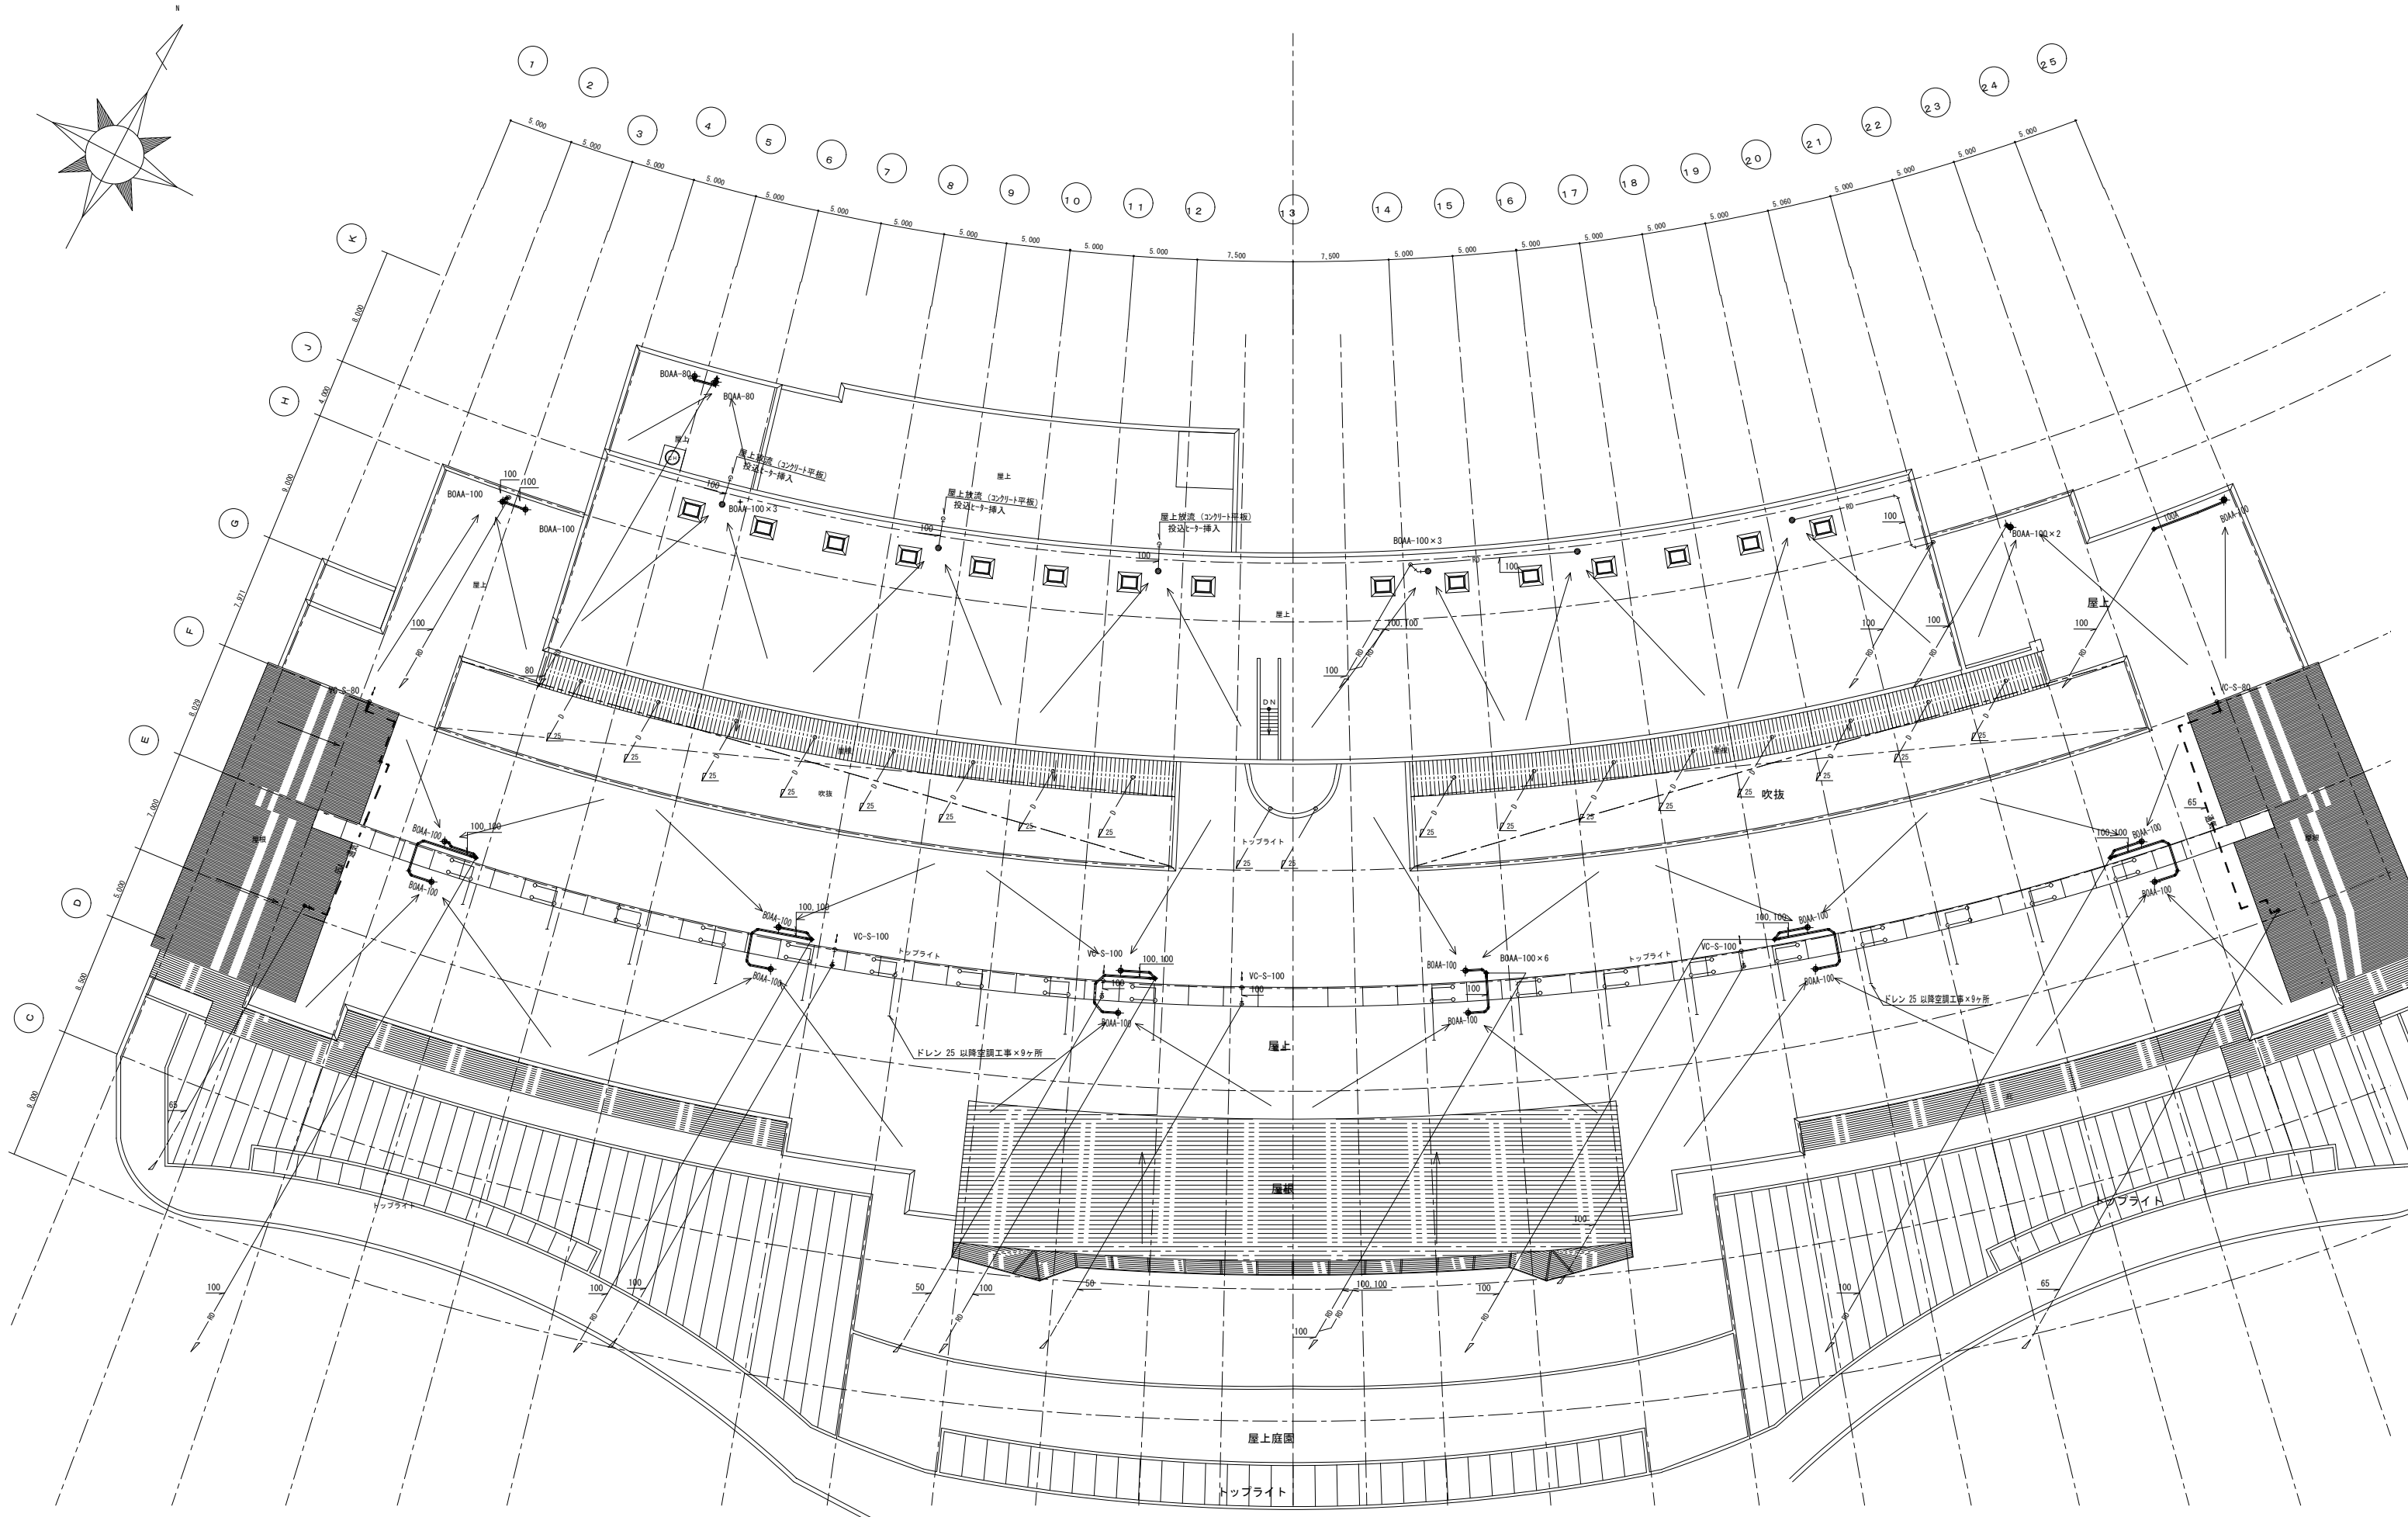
N

1 2 3 4 5 6 7 8 9 10 11 12 13 14 15 16 17 18 19 20 21 22 23 24 25

5,000 5,000 5,000 5,000 5,000 5,000 5,000 5,000 5,000 5,000 5,000 7,500 7,500 5,000 5,000 5,000 5,000 5,000 5,000 5,060 5,000 5,000 5,000 5,000

K J H G F E D C

8,000 4,000 8,000 7,971 8,079 7,000 5,000 8,000 8,000

BOAA-80
BOAA-80
屋上
屋上披流（ｺﾝｸﾘｰﾄ平板）投込ﾋｰﾀｰ挿入
屋上
屋上披流（ｺﾝｸﾘｰﾄ平板）投込ﾋｰﾀｰ挿入
屋上披流（ｺﾝｸﾘｰﾄ平板）投込ﾋｰﾀｰ挿入
100
100
BOAA-100
BOAA-100
BOAA-100×3
100
100
BOAA-100×3
100
BOAA-100×2
BOAA-100
屋上
屋上
100
100
80
100 100
100
100
100
100
VC-S-80
VC-S-80
25
吹抜
吹抜
DN
トップライト
BOAA-100
100 100
BOAA-100
BOAA-100
100 100
VC-S-100
トップライト
VC-S-100
100 100
VC-S-100
100
BOAA-100
100
BOAA-100×6
BOAA-100
100
BOAA-100
トップライト
VC-S-100
100 100
BOAA-100
BOAA-100
ドレン 25 以降空調工事×9ヶ所
100 100
BOAA-100
BOAA-100
65
ドレン 25 以降空調工事×9ヶ所
屋上
65
屋根
トップライト
トップライト
100
100
100
50
100
50
100 100
100
100
100
65
100
80
屋上庭園
トップライト